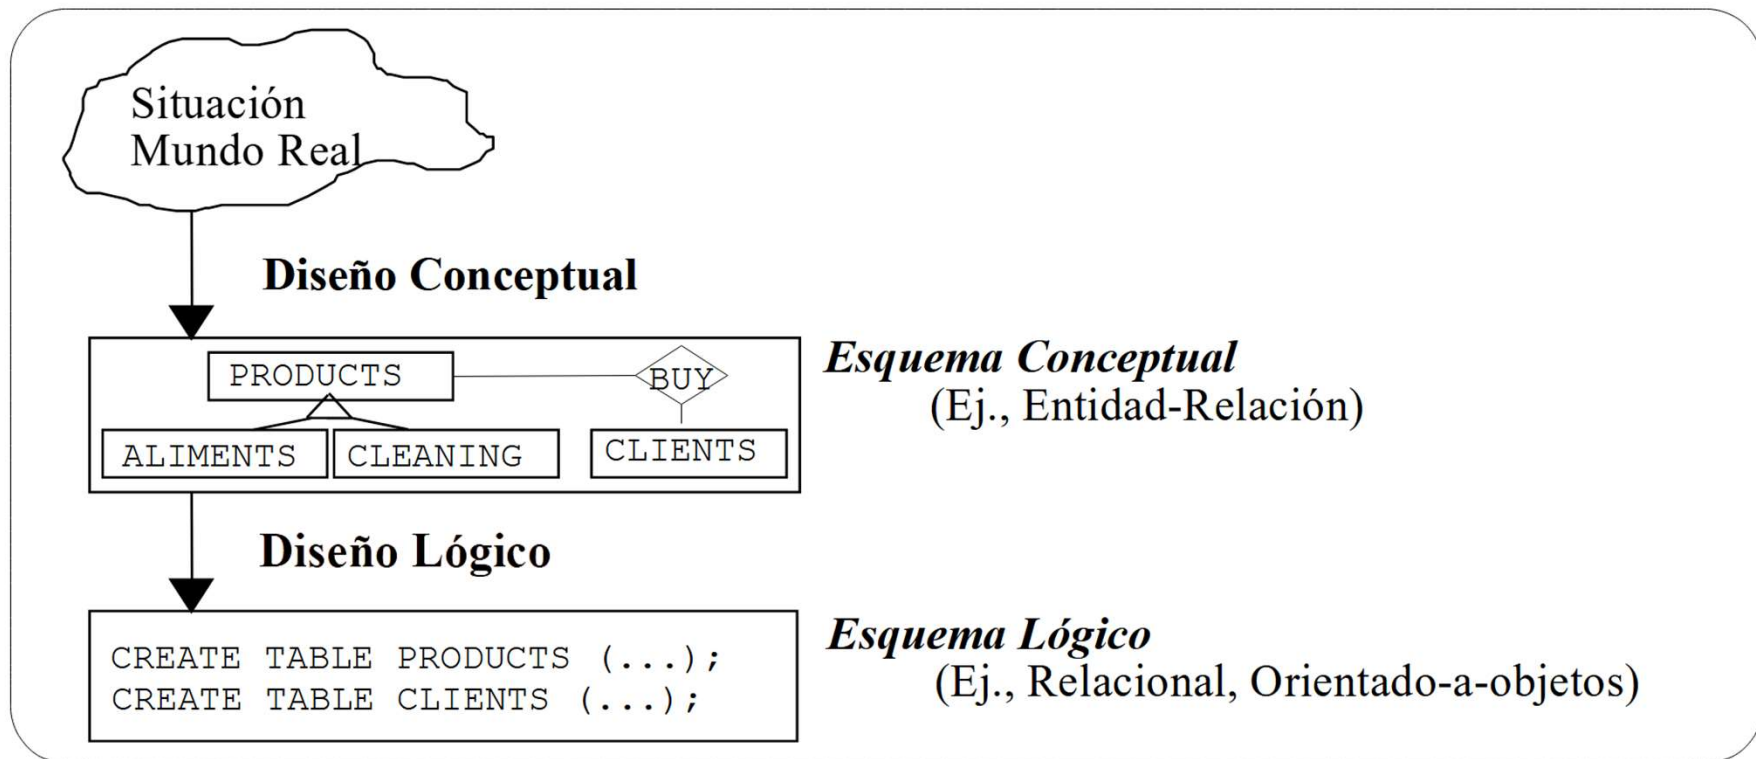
Situación
Mundo Real

Diseño Conceptual

PRODUCTS
BUY
ALIMENTS
CLEANING
CLIENTS

Esquema Conceptual
(Ej., Entidad-Relación)

Diseño Lógico

CREATE TABLE PRODUCTS (...);
CREATE TABLE CLIENTS (...);

Esquema Lógico
(Ej., Relacional, Orientado-a-objetos)